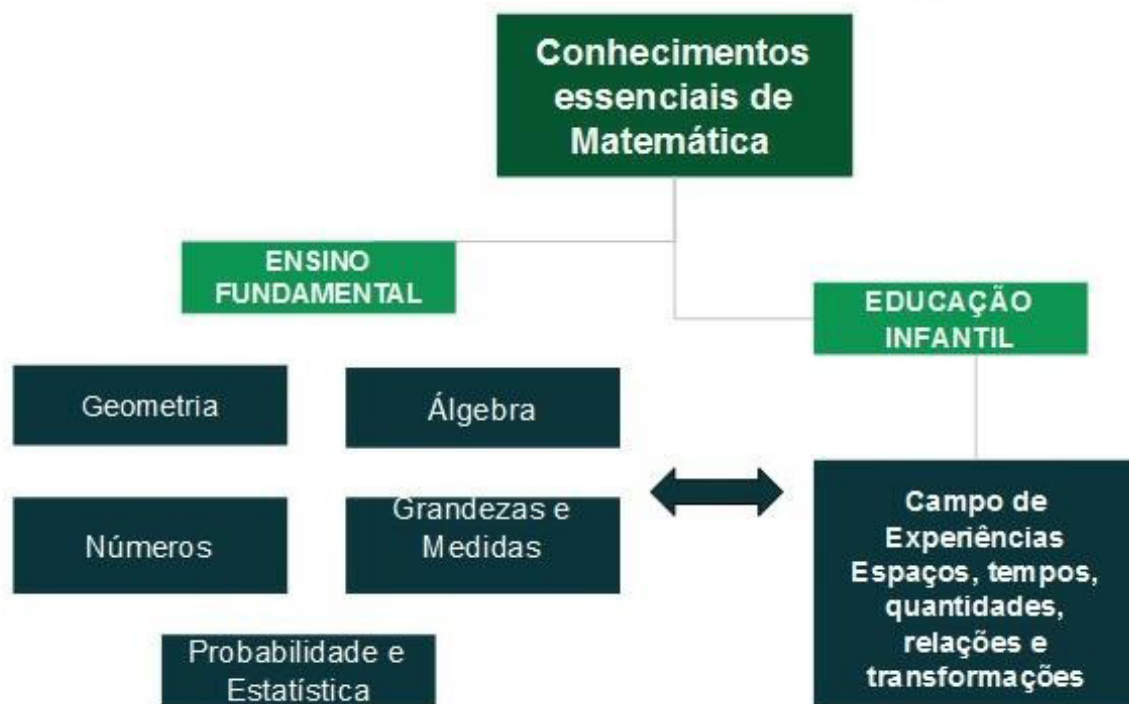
Conhecimentos essenciais de Matemática

ENSINO FUNDAMENTAL

EDUCAÇÃO INFANTIL

Geometria

Álgebra

Números

Grandezas e Medidas

Probabilidade e Estatística

Campo de Experiências Espaços, tempos, quantidades, relações e transformações